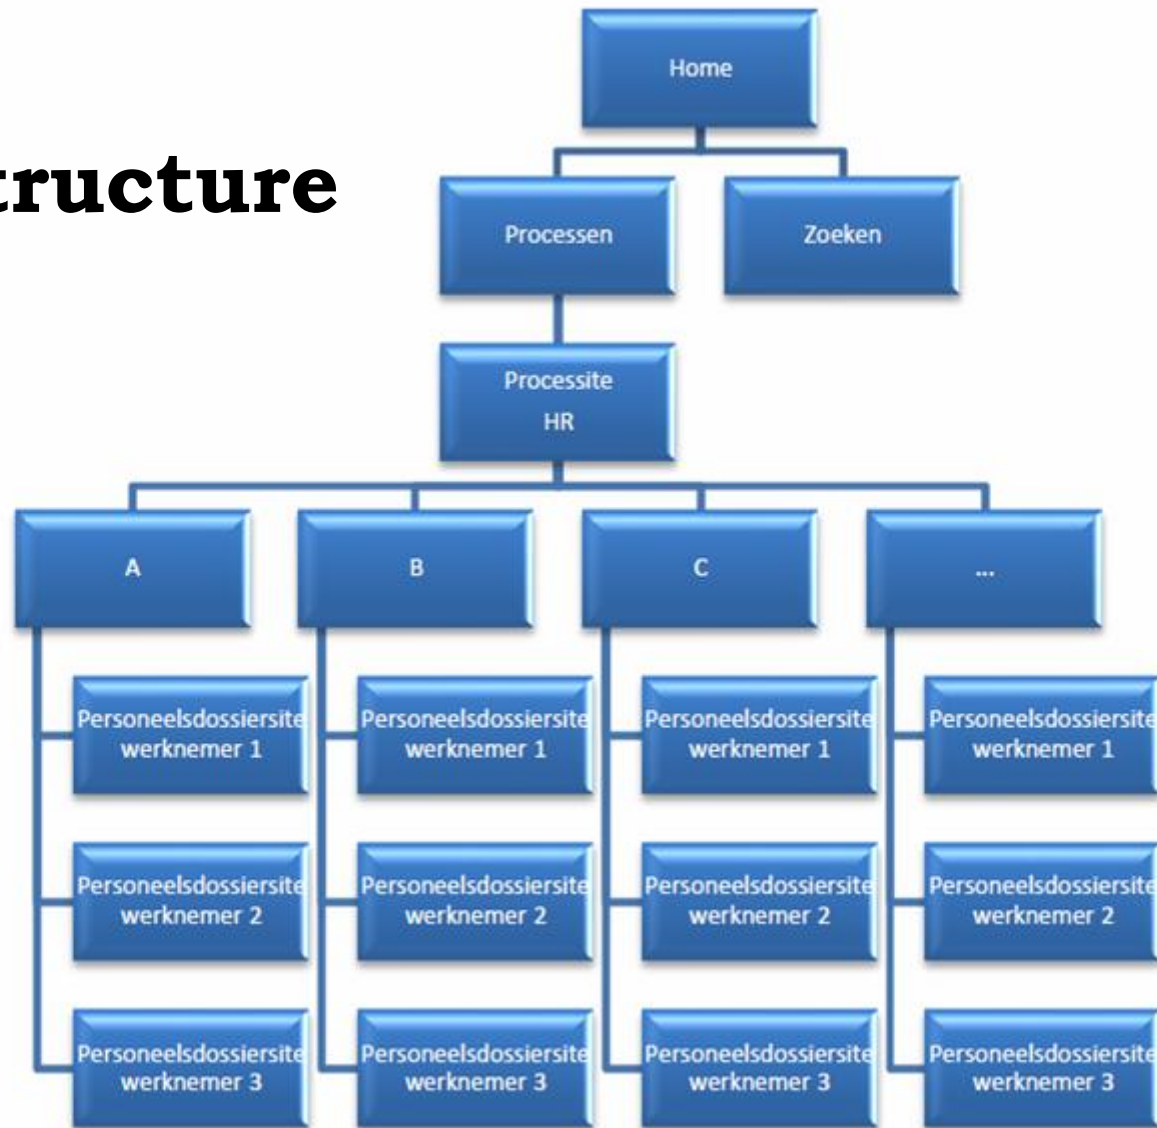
tructure

Home

Processen

Zoeken

Processite HR

A

Personeelsdossiersite werknemer 1

Personeelsdossiersite werknemer 2

Personeelsdossiersite werknemer 3

B

Personeelsdossiersite werknemer 1

Personeelsdossiersite werknemer 2

Personeelsdossiersite werknemer 3

C

Personeelsdossiersite werknemer 1

Personeelsdossiersite werknemer 2

Personeelsdossiersite werknemer 3

...

Personeelsdossiersite werknemer 1

Personeelsdossiersite werknemer 2

Personeelsdossiersite werknemer 3